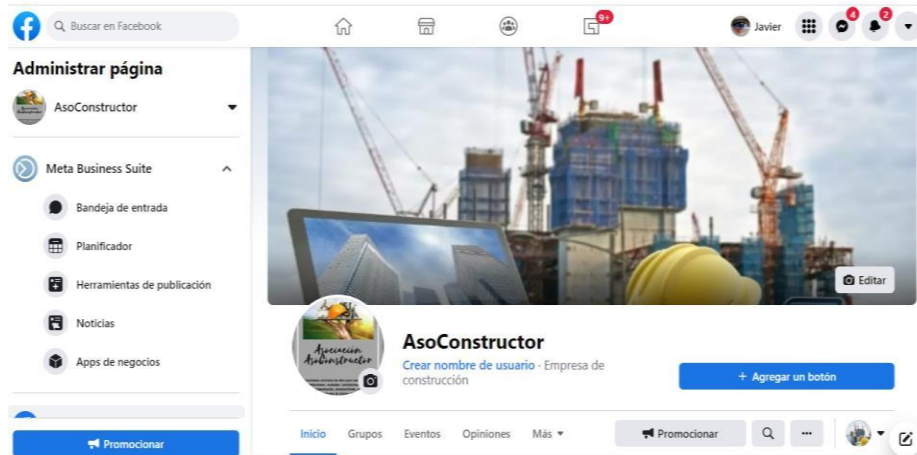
Buscar en Facebook

9+

Javier

4

2

Administrar página

AsoConstructor

Meta Business Suite

Bandeja de entrada

Planificador

Herramientas de publicación

Noticias

Apps de negocios

Promocionar

Editar

Asociación AsoConstructor

AsoConstructor

Crear nombre de usuario · Empresa de construcción

+ Agregar un botón

Inicio Grupos Eventos Opiniones Más

Promocionar

···